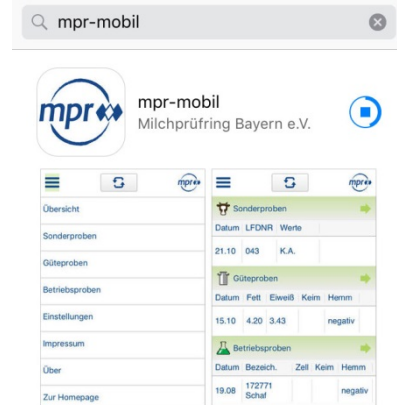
mpr-mobil

mpr

mpr-mobil
Milchprüfring Bayern e.V.

mpr

Übersicht
Sonderproben
Güteproben
Betriebsproben
Einstellungen
Impressum
Über
Zur Homepage

mpr

Sonderproben

| Datum | LFDNR | Werte |
|---|---|---|
| 21.10 | 043 | K.A. |

Güteproben

| Datum | Fett | Elweiß | Keim | Hemm |
|---|---|---|---|---|
| 15.10 | 4.20 | 3.43 | | negativ |

Betriebsproben

| Datum | Bezeich. | Zell | Keim | Hemm |
|---|---|---|---|---|
| 19.08 | 172771 Schaf | | | negativ |